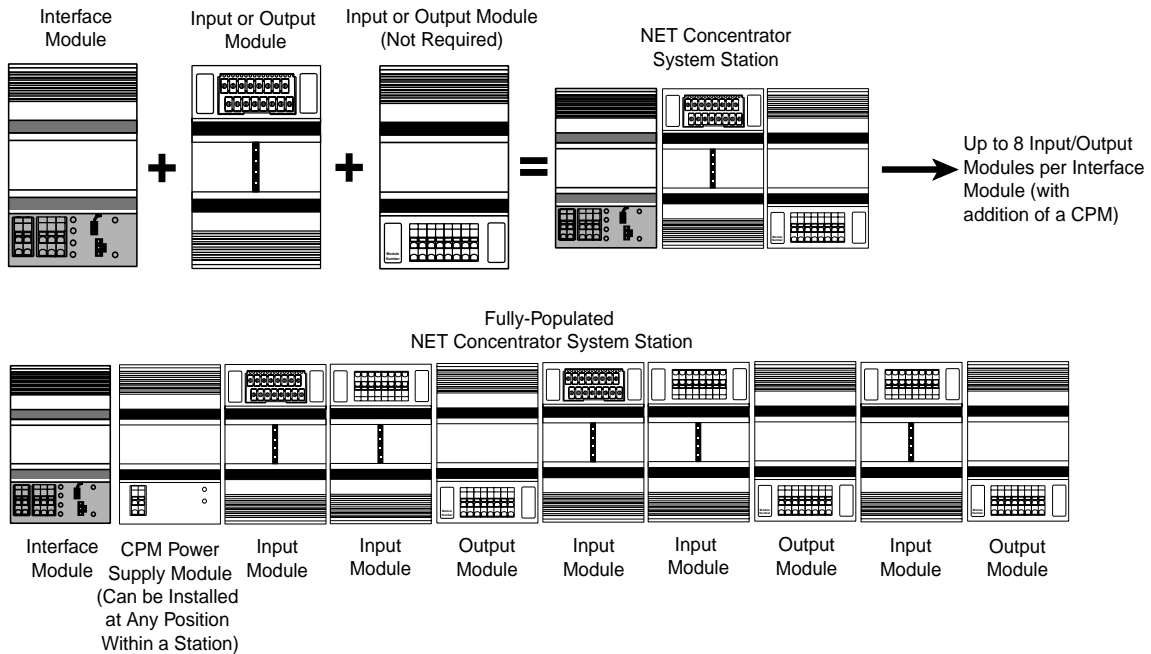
Interface Module

Input or Output Module

Input or Output Module (Not Required)

NET Concentrator System Station

+

+

=

Up to 8 Input/Output Modules per Interface Module (with addition of a CPM)

Fully-Populated NET Concentrator System Station

Interface Module

CPM Power Supply Module (Can be Installed at Any Position Within a Station)

Input Module

Input Module

Output Module

Input Module

Input Module

Output Module

Input Module

Output Module